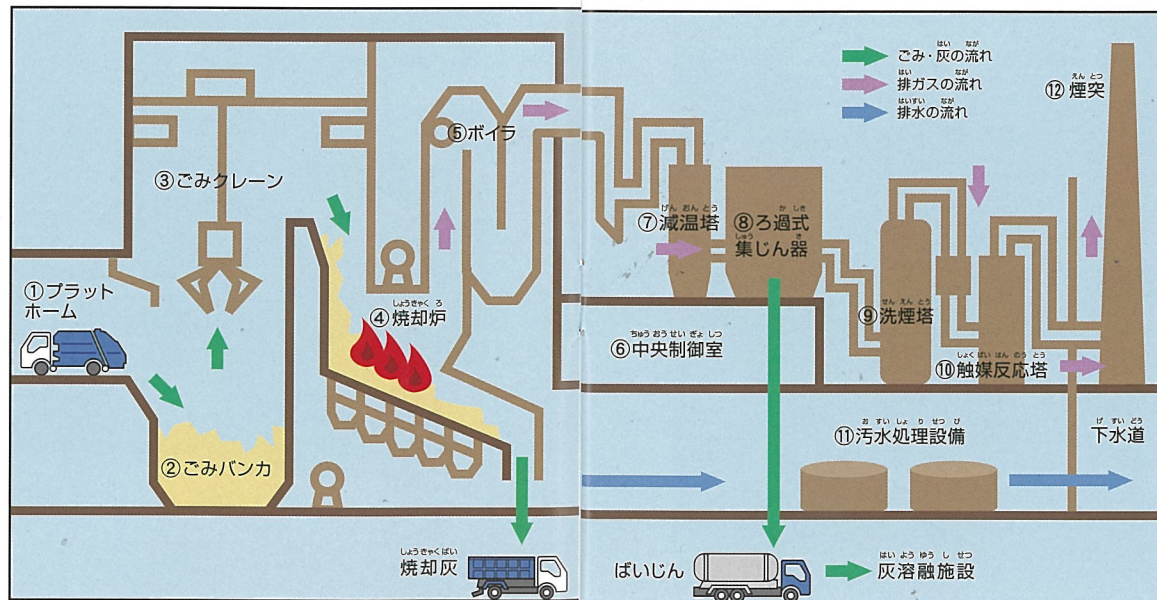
ごみ・灰の流れ
排ガスの流れ
排水の流れ

⑫煙突

⑤ボイラ

③ごみクレーン

①プラットホーム

④焼却炉

②ごみバンカ

⑦減温塔

⑧ろ過式集じん器

⑨洗煙塔

⑥中央制御室

⑩触媒反応塔

⑪汚水処理設備

下水道

焼却灰

ばいじん

灰溶融施設